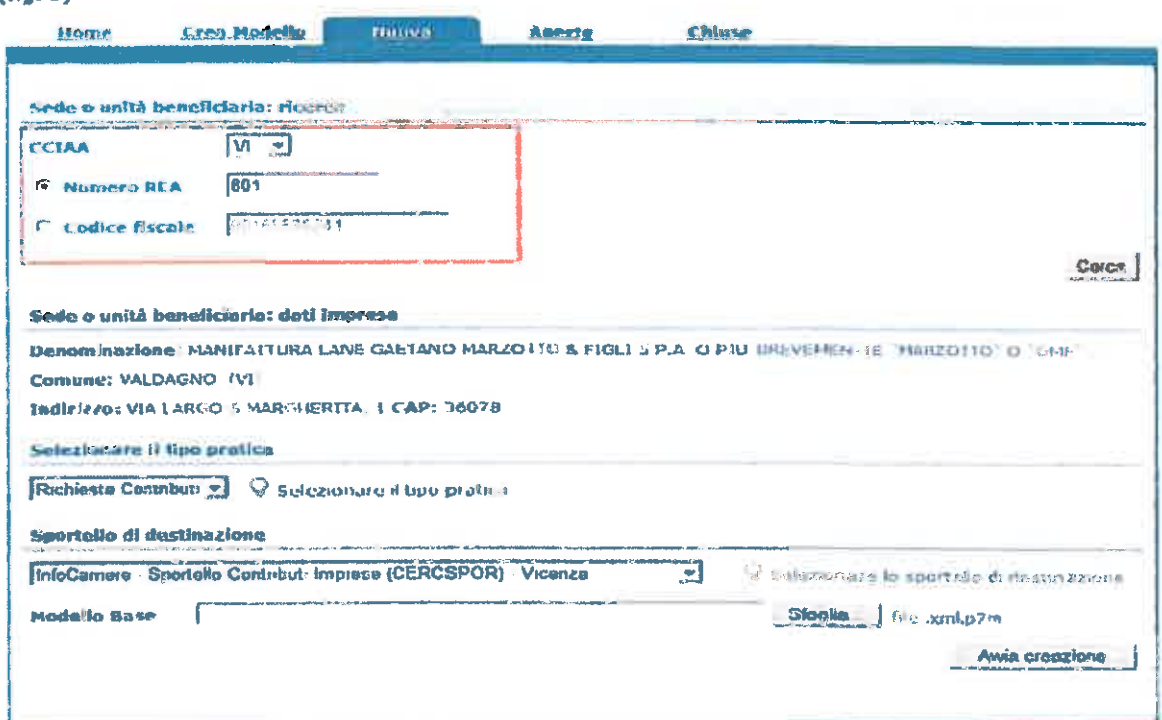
Home | Crea Modello | Nuova | Aperte | Chiuse

Sede o unità beneficiaria: ricerca

CCIAA VI

Numero REA 801

Codice fiscale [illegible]

Cerca

Sede o unità beneficiaria: dati impresa

Denominazione: MANIFATTURA LANE GAETANO MARZOTTO & FIGLI S.P.A. O PIU BREVEMENTE "MARZOTTO" O "GMF"

Comune: VALDAGNO (VI)

Indirizzo: VIA LARGO S MARGHERITA, 1 CAP: 36078

Selezionare il tipo pratica

Richiesta Contributi Selezionare il tipo pratica

Sportello di destinazione

InfoCamere - Sportello Contributi Imprese (CERCSPOR) - Vicenza Selezionare lo sportello di destinazione

Modello Base Sfoglia file .xml.p7m

Avvia creazione